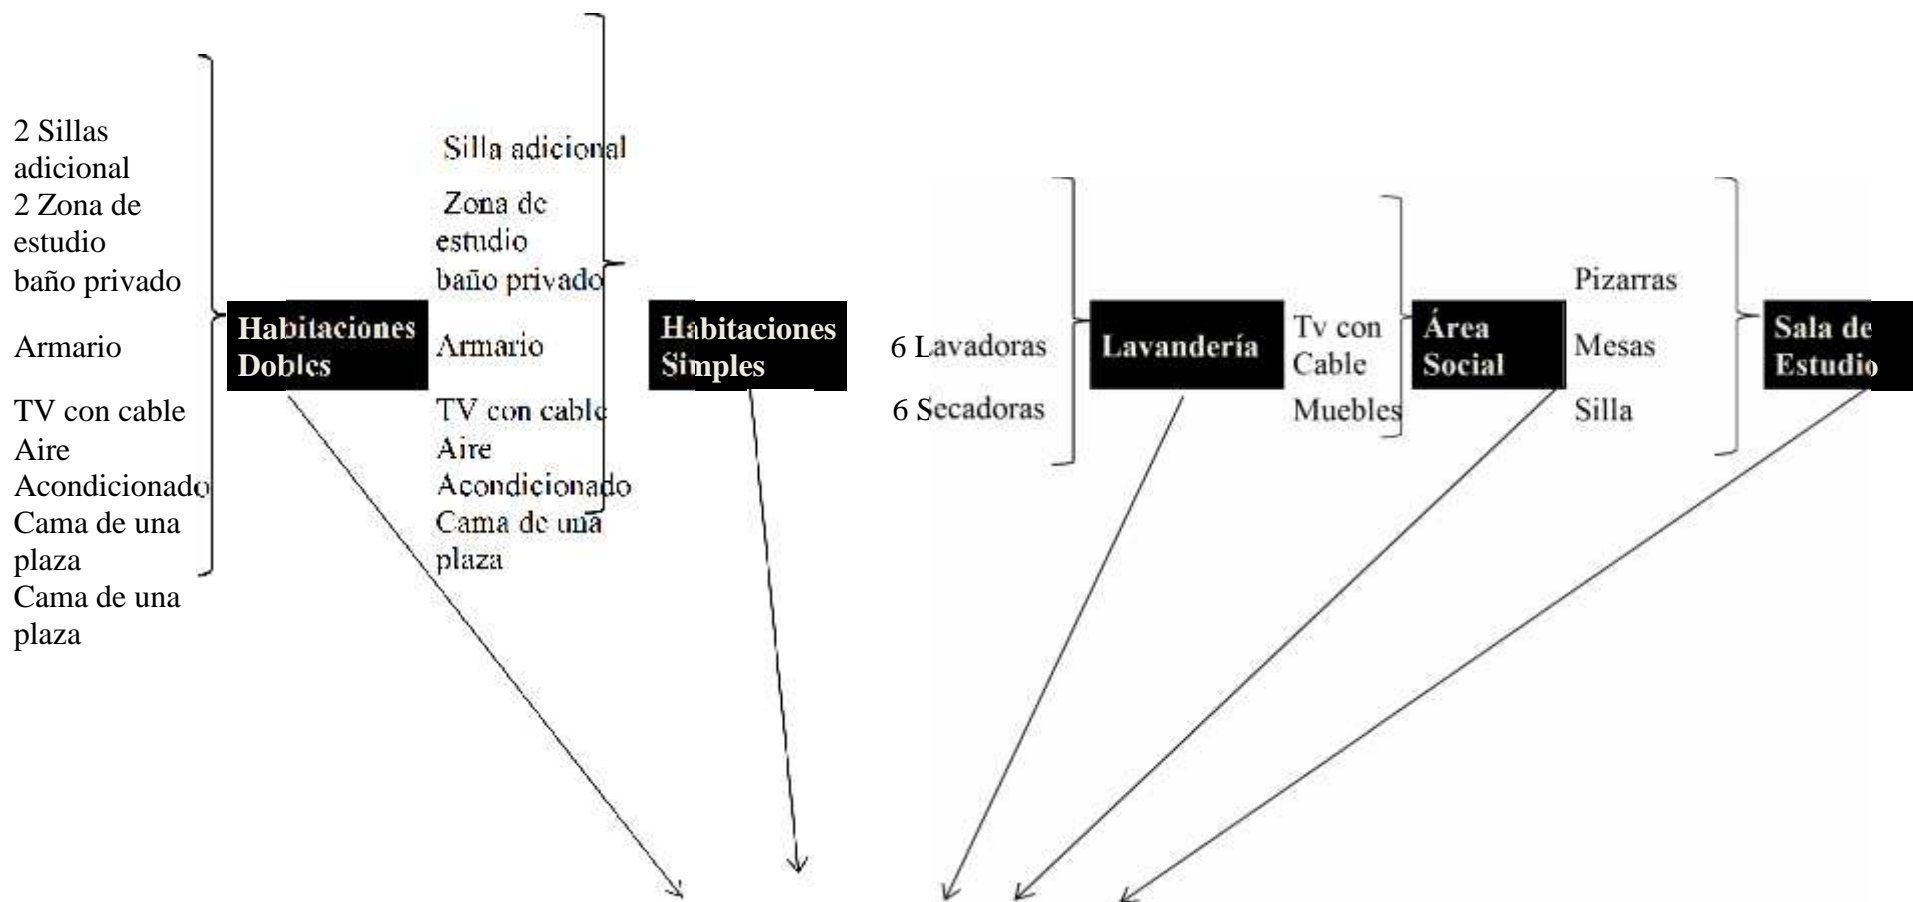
2 Sillas adicional
2 Zona de estudio
baño privado

Armario

TV con cable
Aire Acondicionado
Cama de una plaza
Cama de una plaza

Habitaciones Dobles

Silla adicional
Zona de estudio
baño privado

Armario

TV con cable
Aire Acondicionado
Cama de una plaza

Habitaciones Simples

6 Lavadoras

6 Secadoras

Lavandería

Tv con Cable

Muebles

Área Social

Pizarras

Mesas

Silla

Sala de Estudio